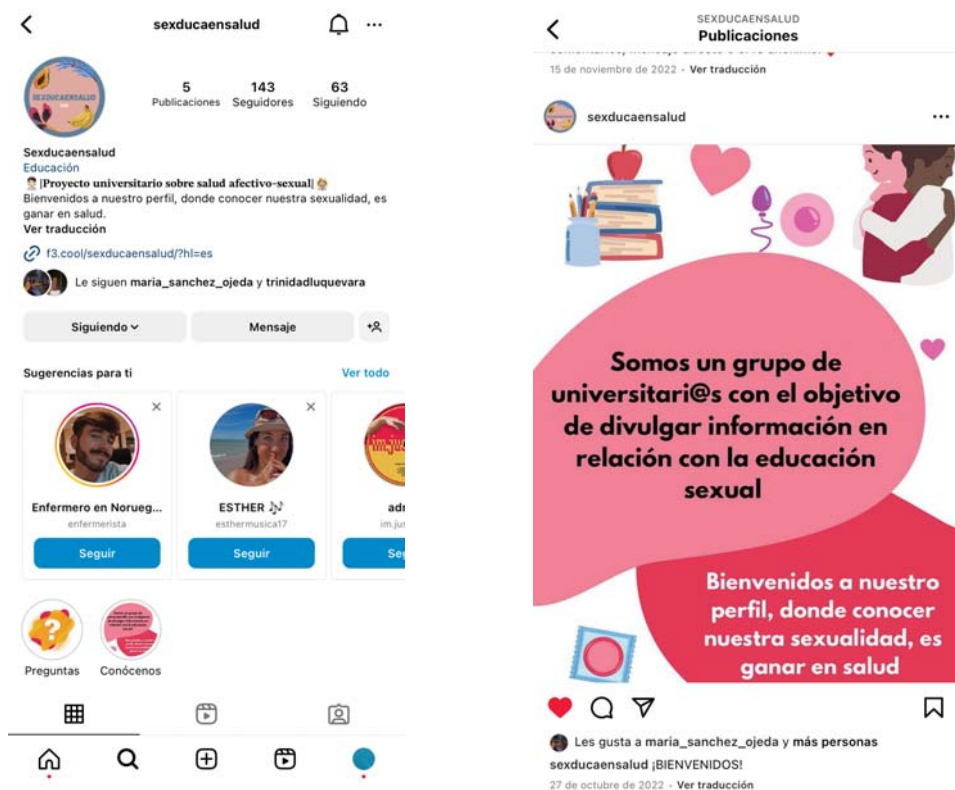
sexducaensalud

SEXDUCAENSALUD

5 Publicaciones
143 Seguidores
63 Siguiendo

Sexducaensalud
Educación
|Proyecto universitario sobre salud afectivo-sexual|
Bienvenidos a nuestro perfil, donde conocer nuestra sexualidad, es ganar en salud.
Ver traducción
f3.cool/sexducaensalud/?hl=es
Le siguen maria_sanchez_ojeda y trinidadluquevara

Siguiendo
Mensaje

Sugerencias para ti
Ver todo

Enfermero en Norueg...
enfermerista
Seguir

ESTHER
esthermusica17
Seguir

adr
im.ju
Se

Preguntas
Conócenos

SEXDUCAENSALUD
Publicaciones

15 de noviembre de 2022 · Ver traducción

sexducaensalud

Somos un grupo de universitari@s con el objetivo de divulgar información en relación con la educación sexual

Bienvenidos a nuestro perfil, donde conocer nuestra sexualidad, es ganar en salud

Les gusta a maria_sanchez_ojeda y más personas
sexducaensalud ¡BIENVENIDOS!
27 de octubre de 2022 · Ver traducción